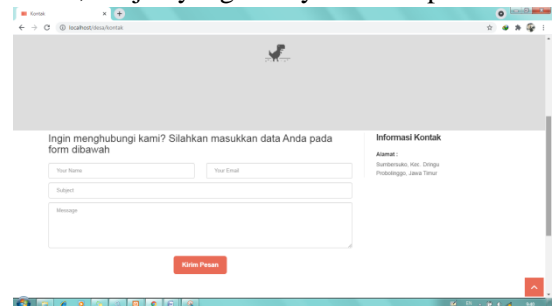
Kontak
localhost/desa/kontak

Ingin menghubungi kami? Silahkan masukkan data Anda pada form dibawah

Your Name
Your Email
Subject
Message

Kirim Pesan

Informasi Kontak

Alamat :
Sumberkuko, Kec. Dringu Probolinggo, Jawa Timur